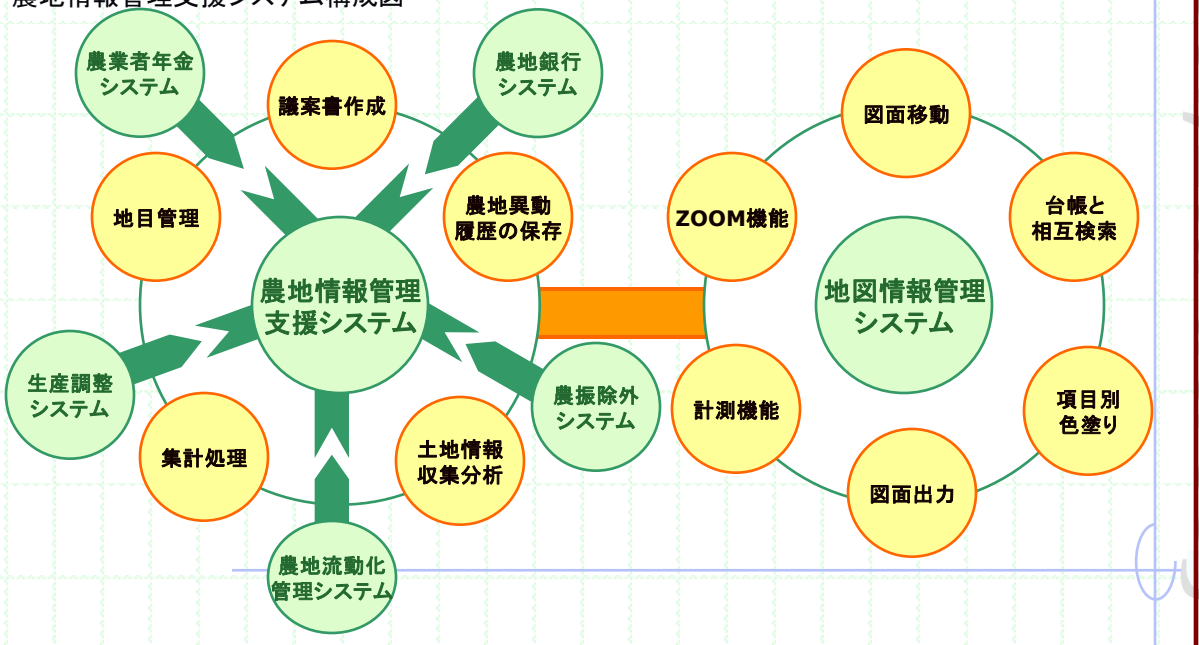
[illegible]

農業者年金システム

議案書作成

農地銀行システム

地目管理

農地異動履歴の保存

農地情報管理支援システム

生産調整システム

農振除外システム

集計処理

土地情報収集分析

農地流動化管理システム

図面移動

ZOOM機能

台帳と相互検索

地図情報管理システム

計測機能

項目別色塗り

図面出力